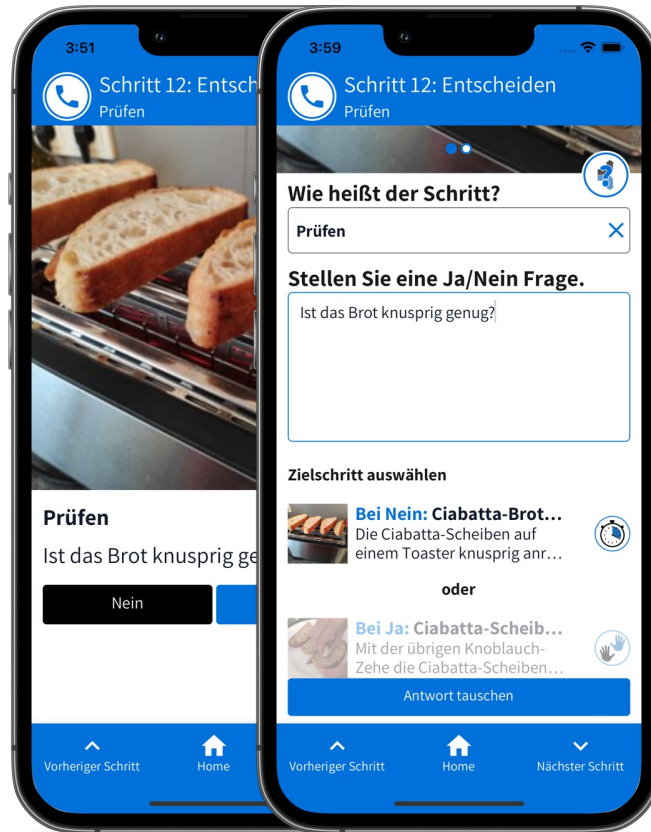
3:51

Schritt 12: Entsch

Prüfen

Prüfen

Ist das Brot knusprig ge

Nein

Vorheriger Schritt

Home

3:59

Schritt 12: Entscheiden

Prüfen

Wie heißt der Schritt?

Prüfen

Stellen Sie eine Ja/Nein Frage.

Ist das Brot knusprig genug?

Zielschritt auswählen

Bei Nein: Ciabatta-Brot…
Die Ciabatta-Scheiben auf einem Toaster knusprig anr…

oder

Bei Ja: Ciabatta-Scheib…
Mit der übrigen Knoblauch-Zehe die Ciabatta-Scheiben…

Antwort tauschen

Vorheriger Schritt

Home

Nächster Schritt